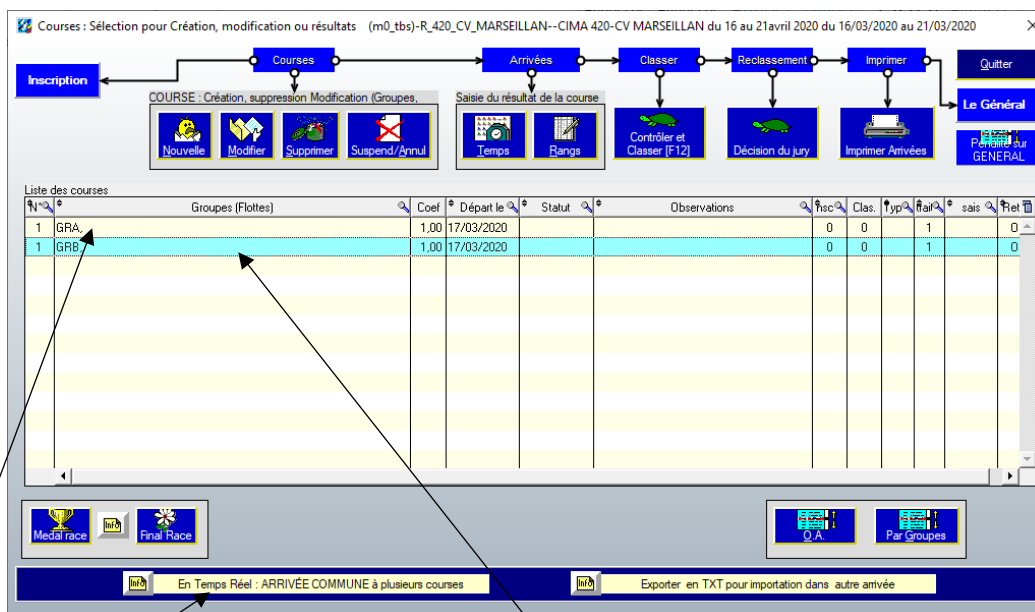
Courses : Sélection pour Création, modification ou résultats (m0_tbs)-R_420_CV_MARSEILLAN--CIMA 420-CV MARSEILLAN du 16 au 21avril 2020 du 16/03/2020 au 21/03/2020

Inscription

Courses

Arrivées

Classer

Reclassement

Imprimer

Quitter

Le Général

Pénalité sur GENERAL

COURSE : Création, suppression Modification (Groupes,

Nouvelle

Modifier

Supprimer

Suspend/Annul

Saisie du résultat de la course

Temps

Rangs

Contrôler et Classer [F12]

Décision du jury

Imprimer Arrivées

Liste des courses

| N° | Groupes (Flottes) | Coef | Départ le | Statut | Observations | Insc | Clas. | typ | Trait | sais | Ret |
|---|---|---|---|---|---|---|---|---|---|---|---|
| 1 | GRA. | 1,00 | 17/03/2020 | | | 0 | 0 | | 1 | | 0 |
| 1 | GRB. | 1,00 | 17/03/2020 | | | 0 | 0 | | 1 | | 0 |

Medal race

Info

Final Race

O.A.

Par Groupes

Info

En Temps Réel : ARRIVÉE COMMUNE à plusieurs courses

Info

Exporter en TXT pour importation dans autre arrivée